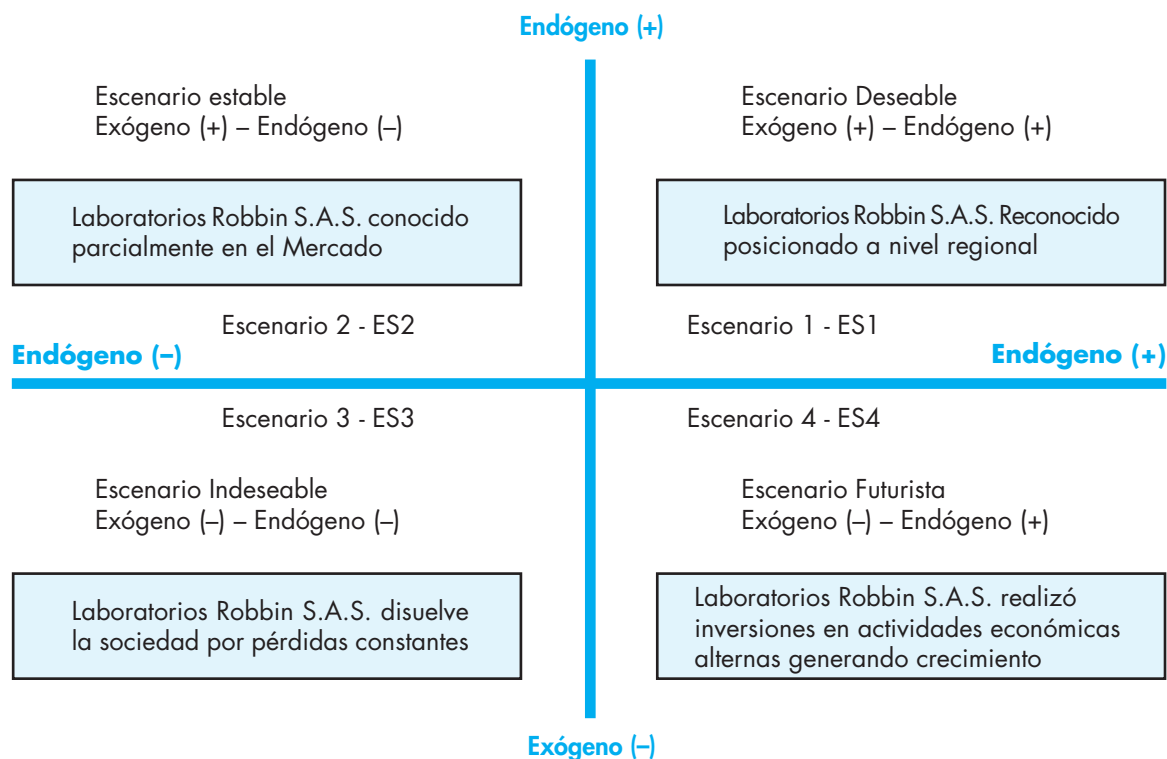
Endógeno (+)

Escenario estable
Exógeno (+) – Endógeno (–)

Laboratorios Robbin S.A.S. conocido parcialmente en el Mercado

Escenario Deseable
Exógeno (+) – Endógeno (+)

Laboratorios Robbin S.A.S. Reconocido posicionado a nivel regional

Escenario 2 - ES2

Escenario 1 - ES1

Endógeno (–)

Endógeno (+)

Escenario 3 - ES3

Escenario 4 - ES4

Escenario Indeseable
Exógeno (–) – Endógeno (–)

Laboratorios Robbin S.A.S. disuelve la sociedad por pérdidas constantes

Escenario Futurista
Exógeno (–) – Endógeno (+)

Laboratorios Robbin S.A.S. realizó inversiones en actividades económicas alternas generando crecimiento

Exógeno (–)